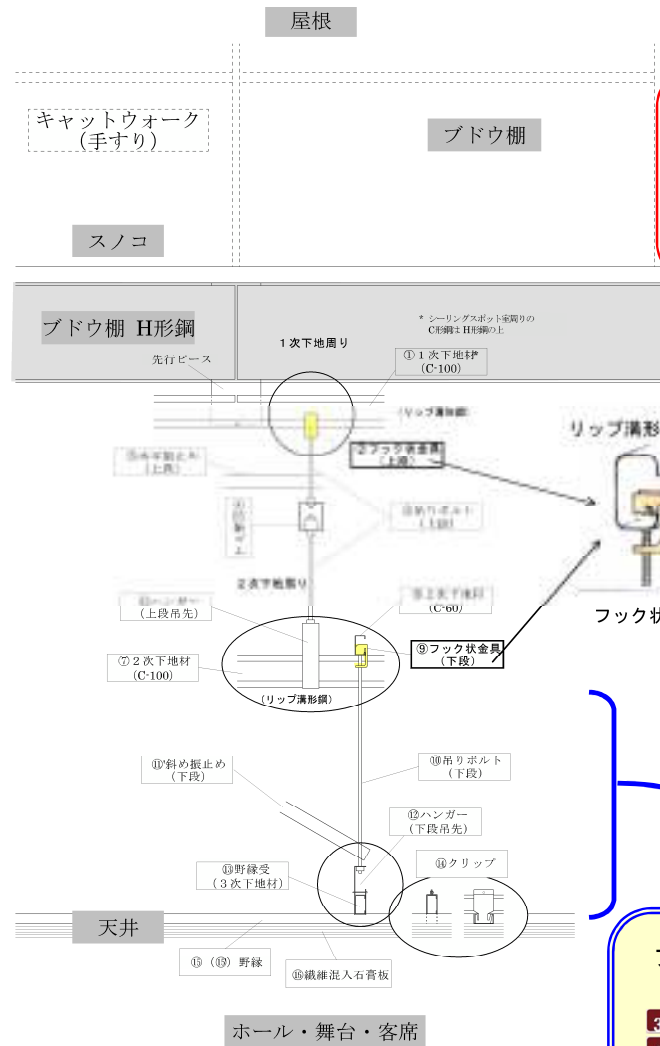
屋根

キャットウォーク
（手すり）

ブドウ棚

スノコ

ブドウ棚 H形鋼

＊ シーリングスポット室周りの C形鋼は H形鋼の上

1次下地周り

先行ピース

① 1次下地材
（C-100）

（リップ溝形鋼）

リップ溝形

②フック状金具
（上段）

⑤水平振止め
（上段）

④
斜
め
振
止
め

③吊りボルト
（上段）

2次下地周り

⑥ハンガー
（上段吊先）

⑧2次下地材
（C-60）

⑦2次下地材
（C-100）

⑨フック状金具
（下段）

フック状

（リップ溝形鋼）

⑪斜め振止め
（下段）

⑩吊りボルト
（下段）

⑫ハンガー
（下段吊先）

⑬野縁受
（3次下地材）

⑭クリップ

天井

⑮（⑬）野縁

⑯繊維混入石膏板

ホール・舞台・客席